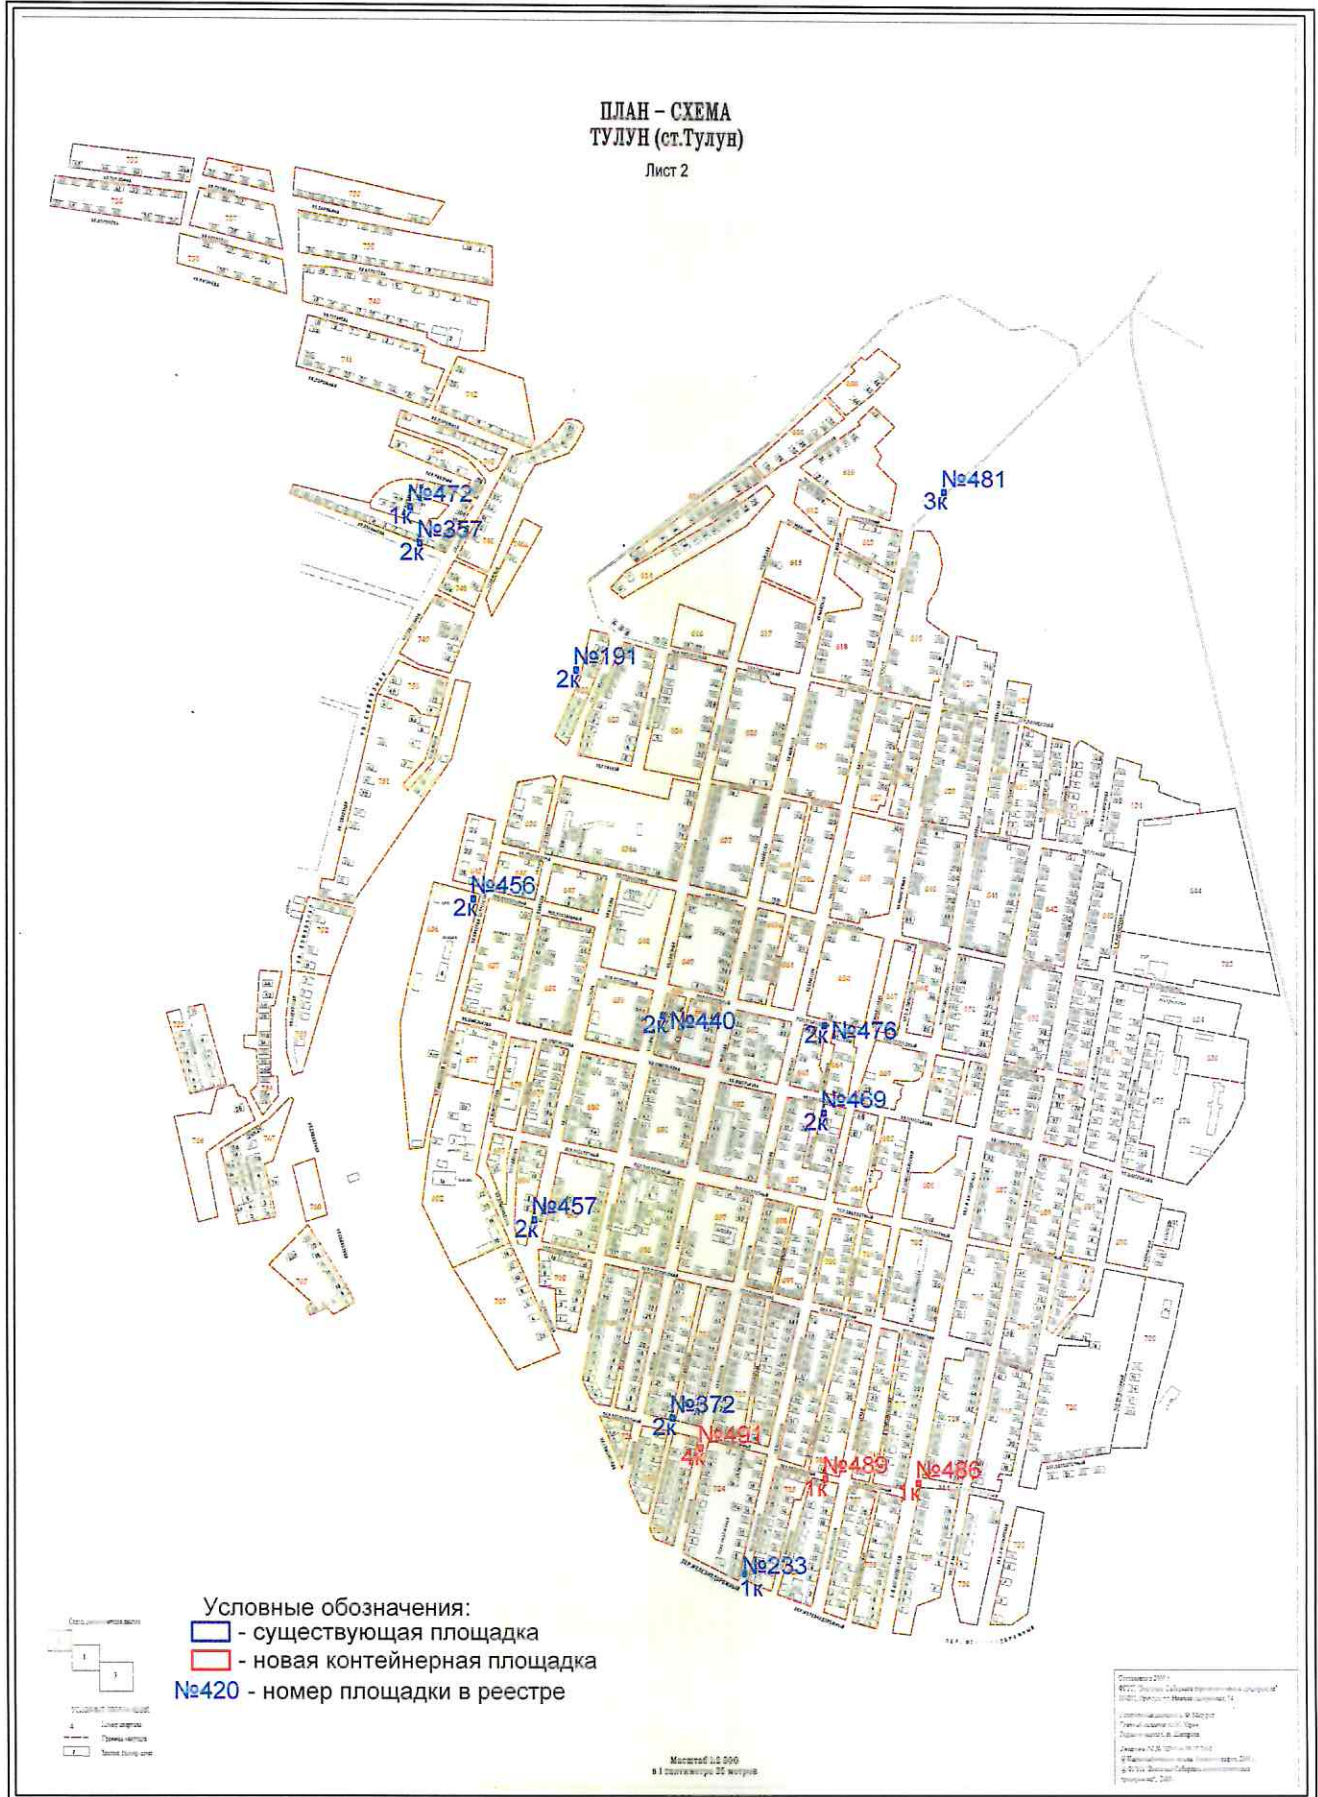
ПЛАН – СХЕМА
ТУЛУН (ст.Тулун)
Лист 2

№481
3к

№472
1к
№357
2к

№191
2к

№456
2к

2к №440

2к №476

№469
2к

№457
2к

№372
2к
№491
4к

№489
1к

№486
1к

№233
1к

Условные обозначения:
- существующая площадка
- новая контейнерная площадка
№420 - номер площадки в реестре

Масштаб 1:2 000
в 1 сантиметре 20 метров

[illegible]